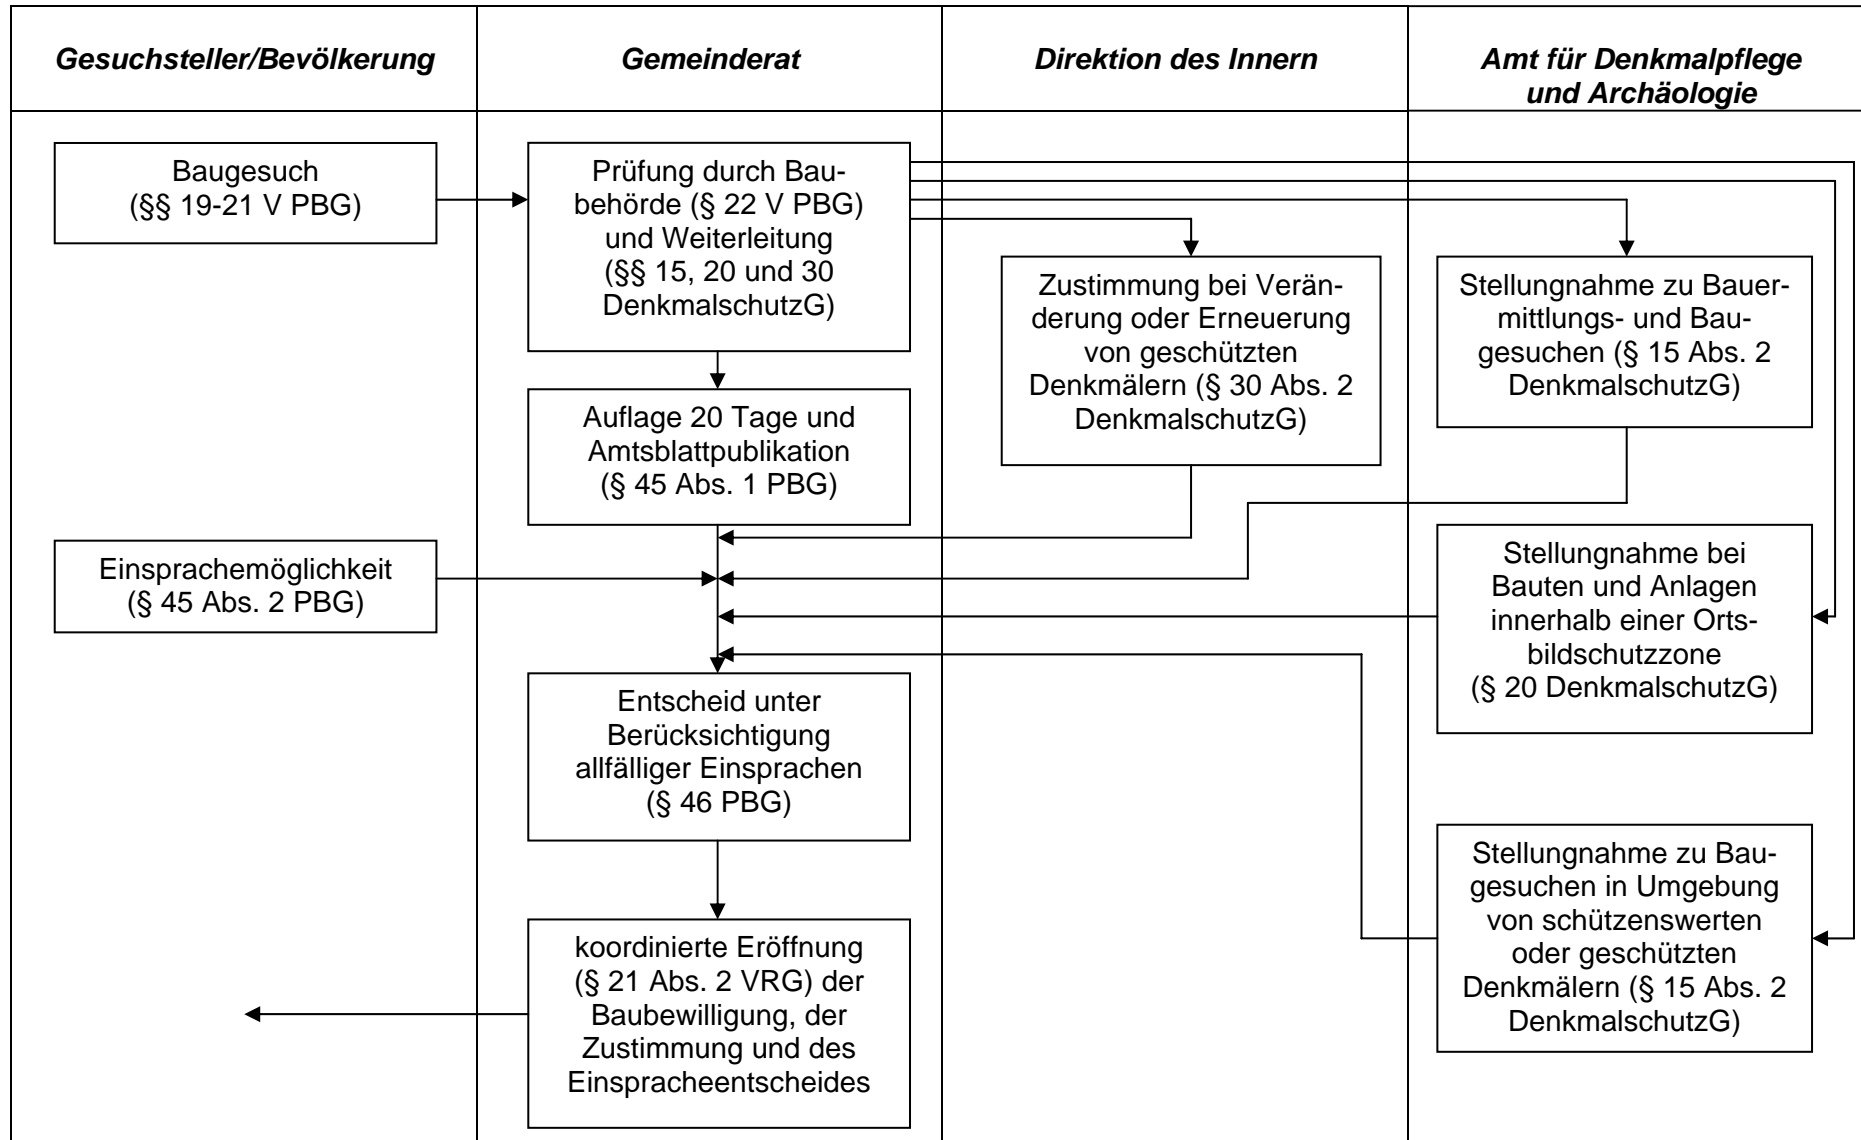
| Gesuchsteller/Bevölkerung | Gemeinderat | Direktion des Innern | Amt für Denkmalpflege und Archäologie |
|---|---|---|---|

Baugesuch (§§ 19-21 V PBG)

Einsprachemöglichkeit (§ 45 Abs. 2 PBG)

Prüfung durch Baubehörde (§ 22 V PBG) und Weiterleitung (§§ 15, 20 und 30 DenkmalschutzG)

Auflage 20 Tage und Amtsblattpublikation (§ 45 Abs. 1 PBG)

Entscheid unter Berücksichtigung allfälliger Einsprachen (§ 46 PBG)

koordinierte Eröffnung (§ 21 Abs. 2 VRG) der Baubewilligung, der Zustimmung und des Einspracheentscheides

Zustimmung bei Veränderung oder Erneuerung von geschützten Denkmälern (§ 30 Abs. 2 DenkmalschutzG)

Stellungnahme zu Bauermittlungs- und Baugesuchen (§ 15 Abs. 2 DenkmalschutzG)

Stellungnahme bei Bauten und Anlagen innerhalb einer Ortsbildschutzzone (§ 20 DenkmalschutzG)

Stellungnahme zu Baugesuchen in Umgebung von schützenswerten oder geschützten Denkmälern (§ 15 Abs. 2 DenkmalschutzG)